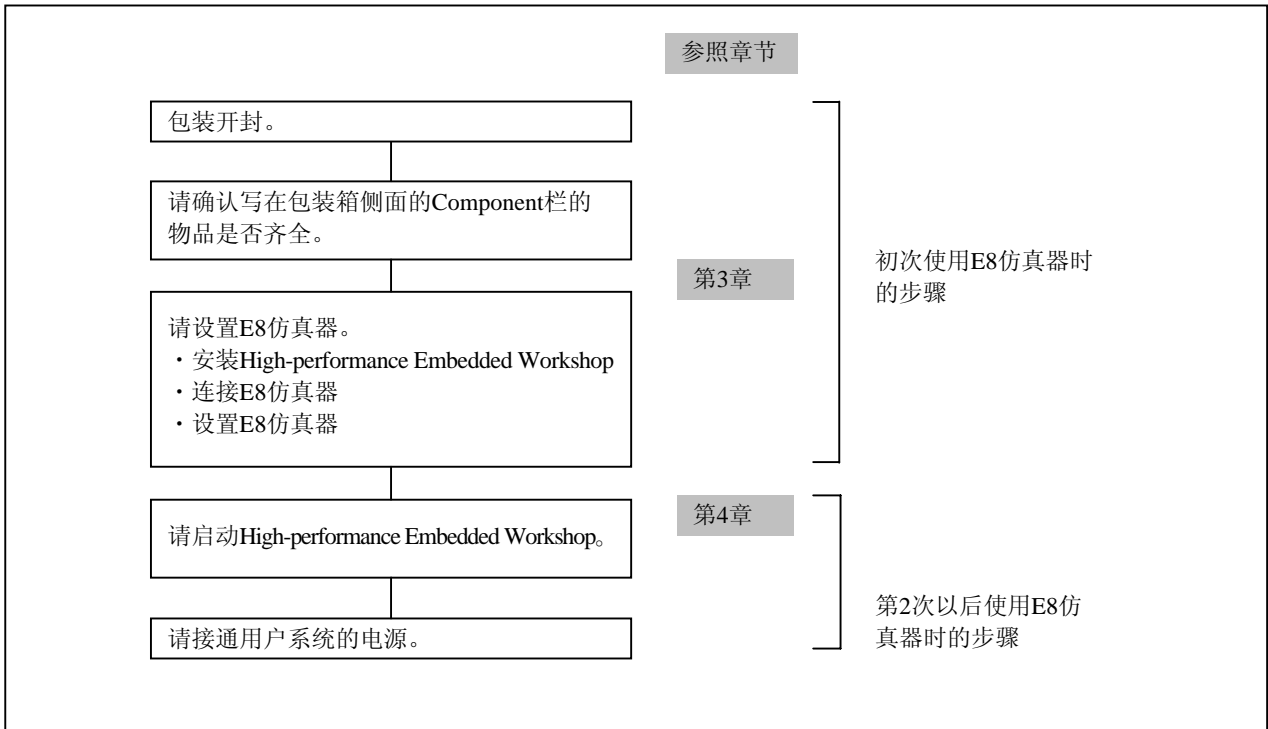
参照章节

包装开封。

请确认写在包装箱侧面的Component栏的物品是否齐全。

第3章

初次使用E8仿真器时的步骤

请设置E8仿真器。
・安装High-performance Embedded Workshop
・连接E8仿真器
・设置E8仿真器

第4章

请启动High-performance Embedded Workshop。

第2次以后使用E8仿真器时的步骤

请接通用户系统的电源。